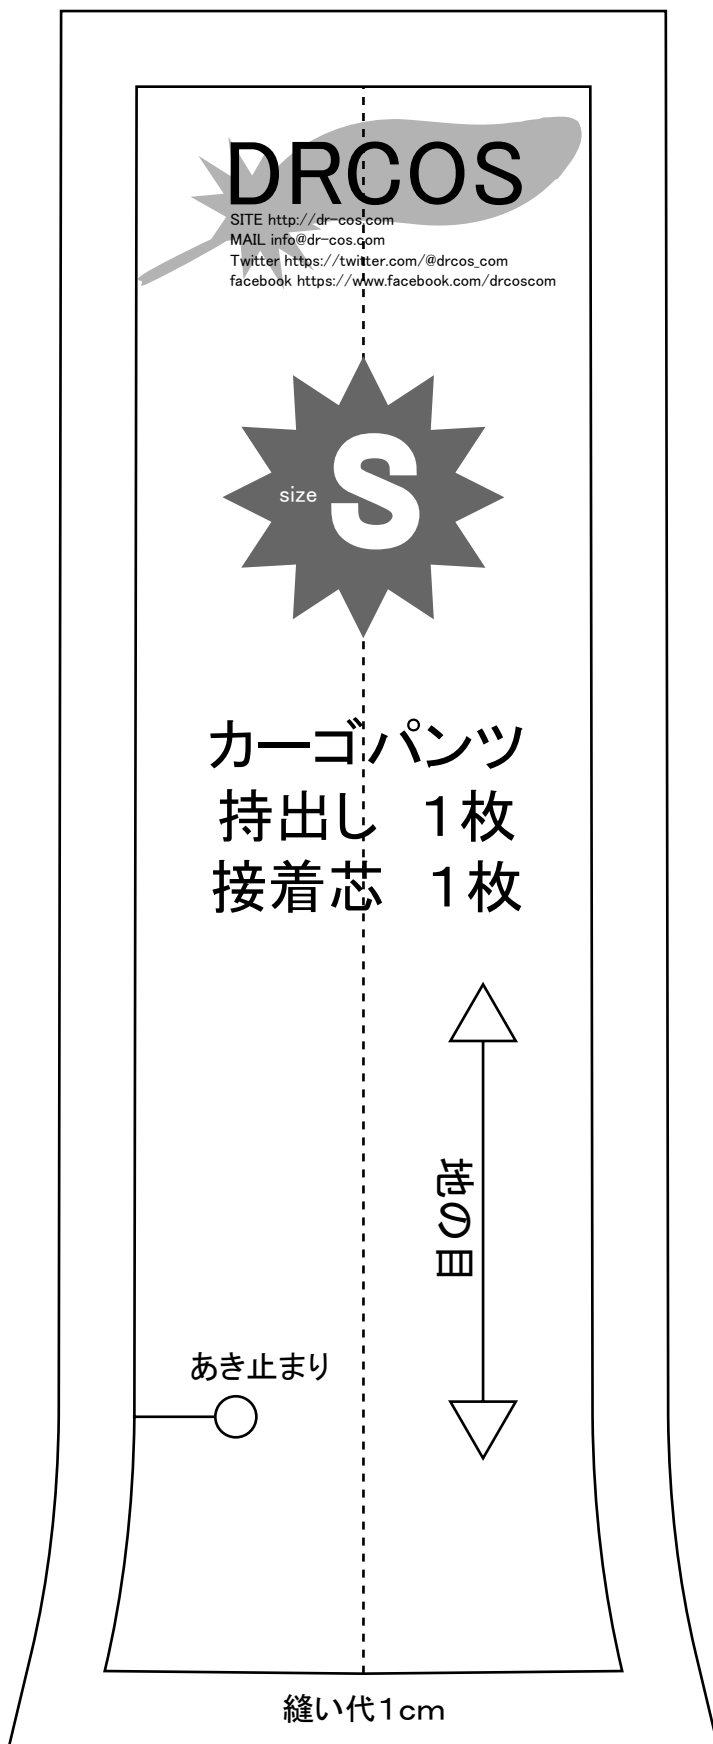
DRCOS
SITE http://dr-cos.com
MAIL info@dr-cos.com
Twitter https://twitter.com/@drcos_com
facebook https://www.facebook.com/drcoscom

size S

カーゴパンツ
持出し 1枚
接着芯 1枚

地の目

あき止まり

縫い代1cm